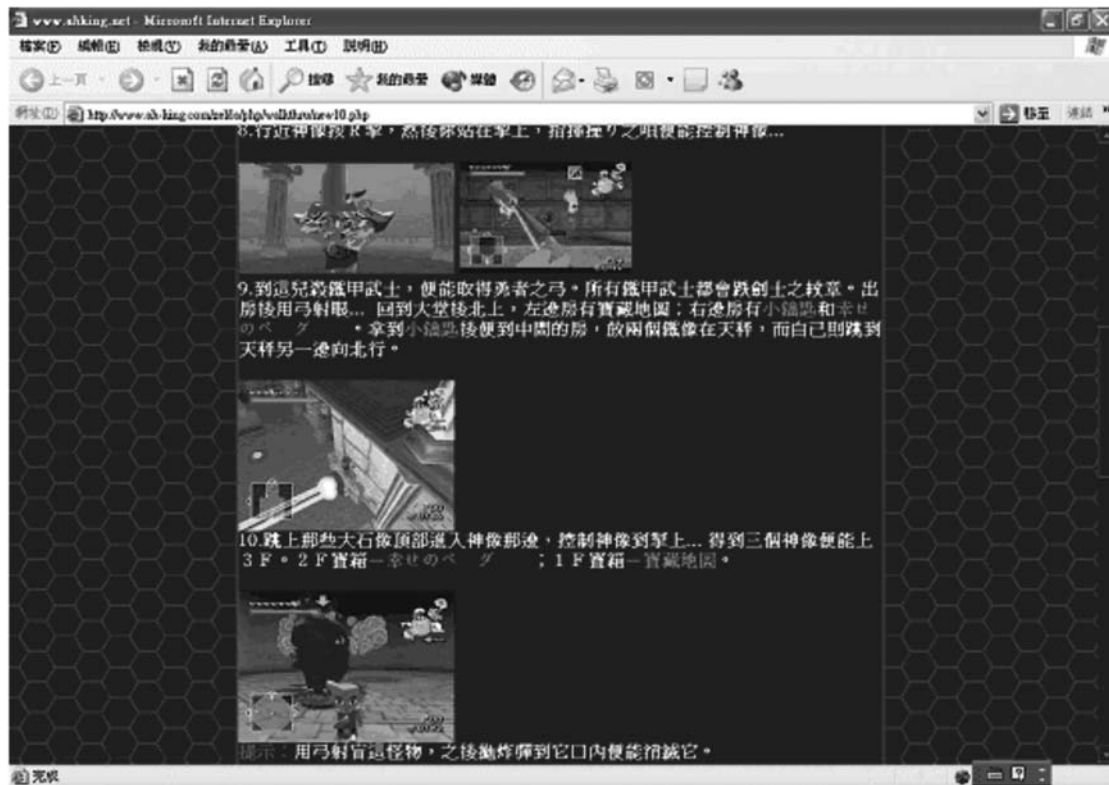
www.shking.net - Microsoft Internet Explorer

檔案(F) 編輯(E) 檢視(V) 我的最愛(A) 工具(T) 說明(H)

上一頁 搜尋 我的最愛 媒體

網址(D) http://www.sh-king.com/zelda/php/walkthrough10.php 移至 連結

8.行近神像按R掣，然後踩站在掣上，指揮棒之咀便能控制神像...

9.到這兒殺鐵甲武士，便能取得勇者之弓。所有鐵甲武士都會跌劍士之紋章。出房後用弓射眼... 回到大堂後北上，左邊房有寶藏地圖；右邊房有小鑰匙和幸せのベ　グ　。拿到小鑰匙後便到中間的房，放兩個像在天秤，而自己則跳到天秤另一邊向北行。

10.跳上那些大石像頂部進入神像那邊，控制神像到掣上... 得到三個神像便能上3F。2F寶箱－幸せのベ　グ　；1F寶箱－寶藏地圖。

提示：用弓射盲這怪物，之後擲炸彈到它口內便能消滅它。

完成